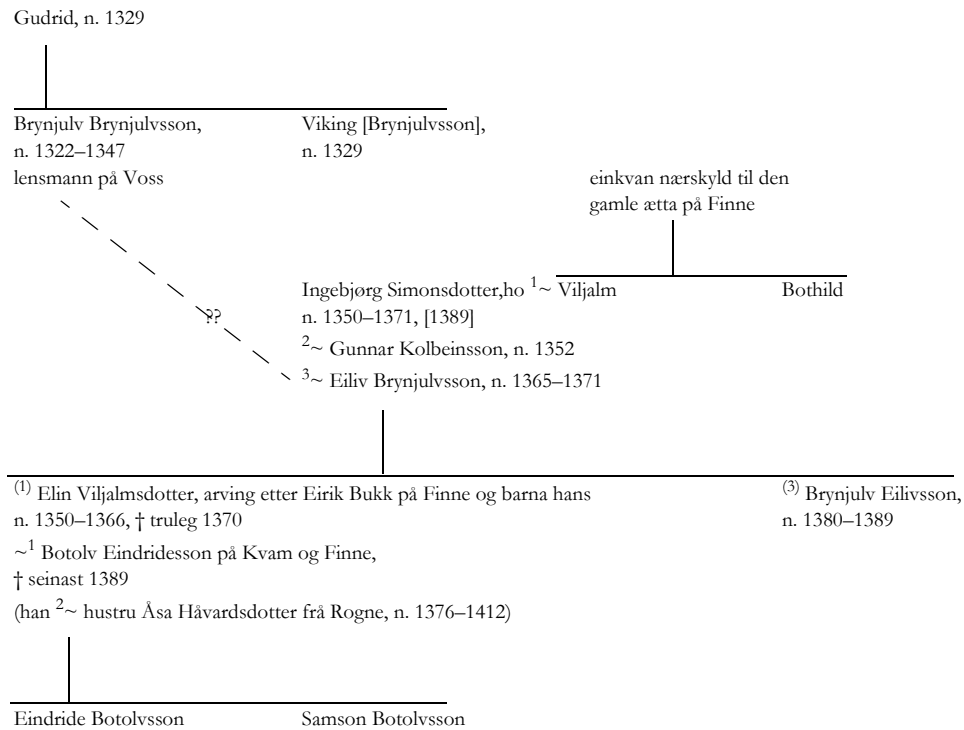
Gudrid, n. 1329

Brynjulv Brynjulvsson, n. 1322–1347 lensmann på Voss

Viking [Brynjulvsson], n. 1329

einkvan nærskyld til den gamle ætta på Finne

Ingebjørg Simonsdotter,ho $^1$~ Viljalm

Bothild

n. 1350–1371, [1389]

??

$^2$~ Gunnar Kolbeinsson, n. 1352

$^3$~ Eiliv Brynjulvsson, n. 1365–1371

$^{(1)}$ Elin Viljalmsdotter, arving etter Eirik Bukk på Finne og barna hans n. 1350–1366, † truleg 1370

~$^1$ Botolv Eindridesson på Kvam og Finne, † seinast 1389

(han $^2$~ hustru Åsa Håvardsdotter frå Rogne, n. 1376–1412)

$^{(3)}$ Brynjulv Eilivsson, n. 1380–1389

Eindride Botolvsson

Samson Botolvsson